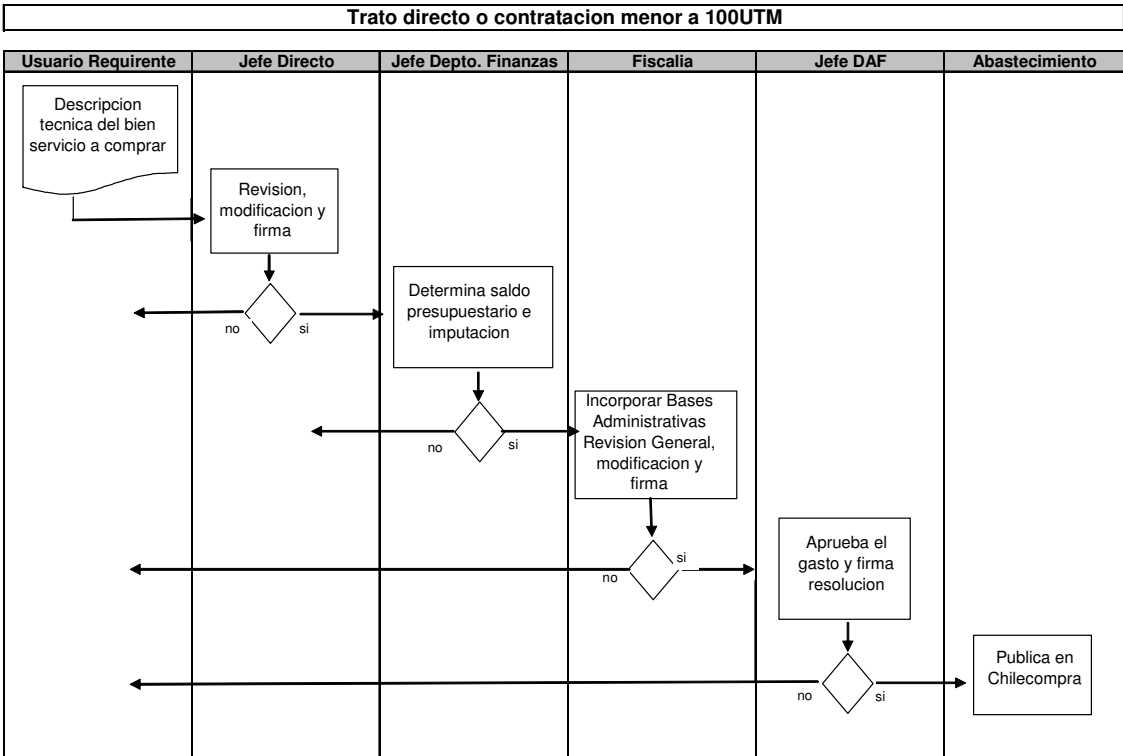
Trato directo o contratacion menor a 100UTM

| Usuario Requirente | Jefe Directo | Jefe Depto. Finanzas | Fiscalia | Jefe DAF | Abastecimiento |
|---|---|---|---|---|---|

Descripcion tecnica del bien servicio a comprar

Revision, modificacion y firma

no

si

Determina saldo presupuestario e imputacion

no

si

Incorporar Bases Administrativas Revision General, modificacion y firma

si

no

Aprueba el gasto y firma resolucion

no

si

Publica en Chilecompra